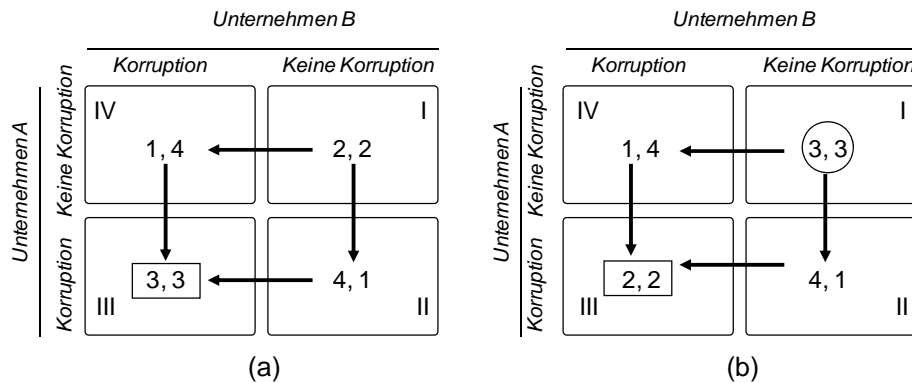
Unternehmen B

Korruption | Keine Korruption

Unternehmen A

Keine Korruption

Korruption

IV

1, 4

I

2, 2

III

3, 3

4, 1

II

(a)

Unternehmen B

Korruption | Keine Korruption

Unternehmen A

Keine Korruption

Korruption

IV

1, 4

I

3, 3

III

2, 2

4, 1

II

(b)